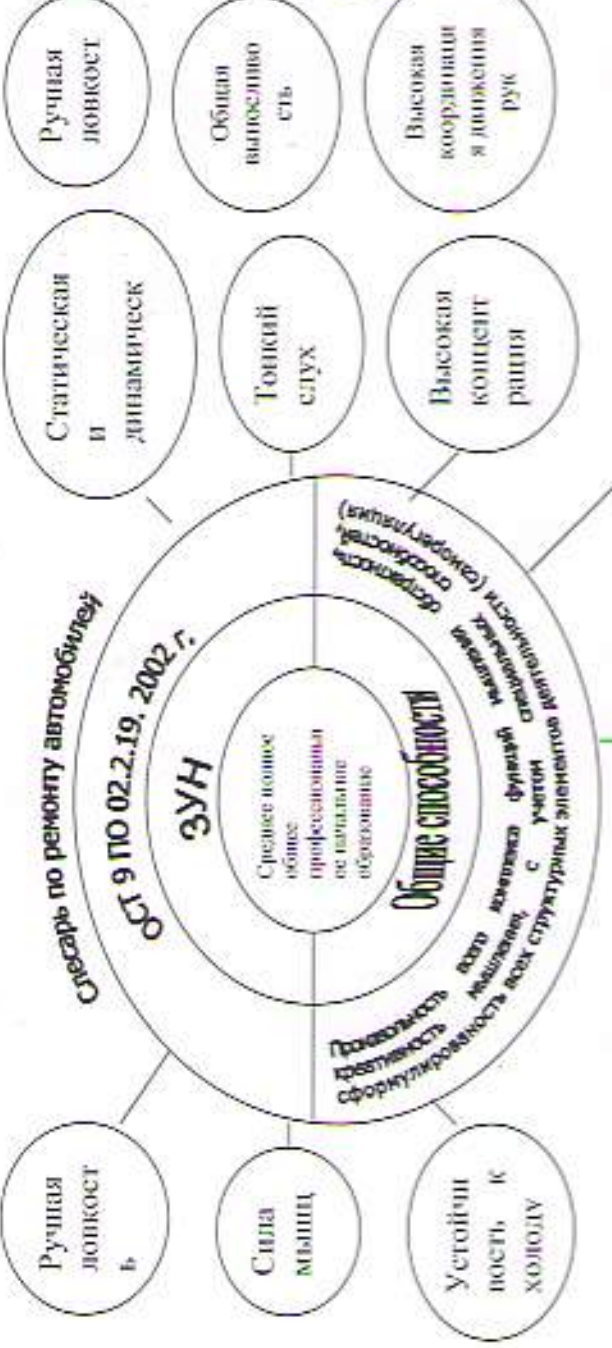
Слесарь по ремонту автомобилей

ОСТ 9 ПО 02.2.19. 2002 г.

ЗУН

Среднее полное общее профессиональное начальное образование

Общие способности

Произвольность всех психических функций мышления, креативность, с учетом специфики сформулированность всех структурных элементов деятельности, обстоятельность, способности (саморегуляция)

Ручная ловкость

Сила мышц

Устойчивость к холоду

Статическая и динамическая

Тонкий слух

Высокая концентрация

Ручная ловкость

Общая выносливость

Высокая координация движения рук